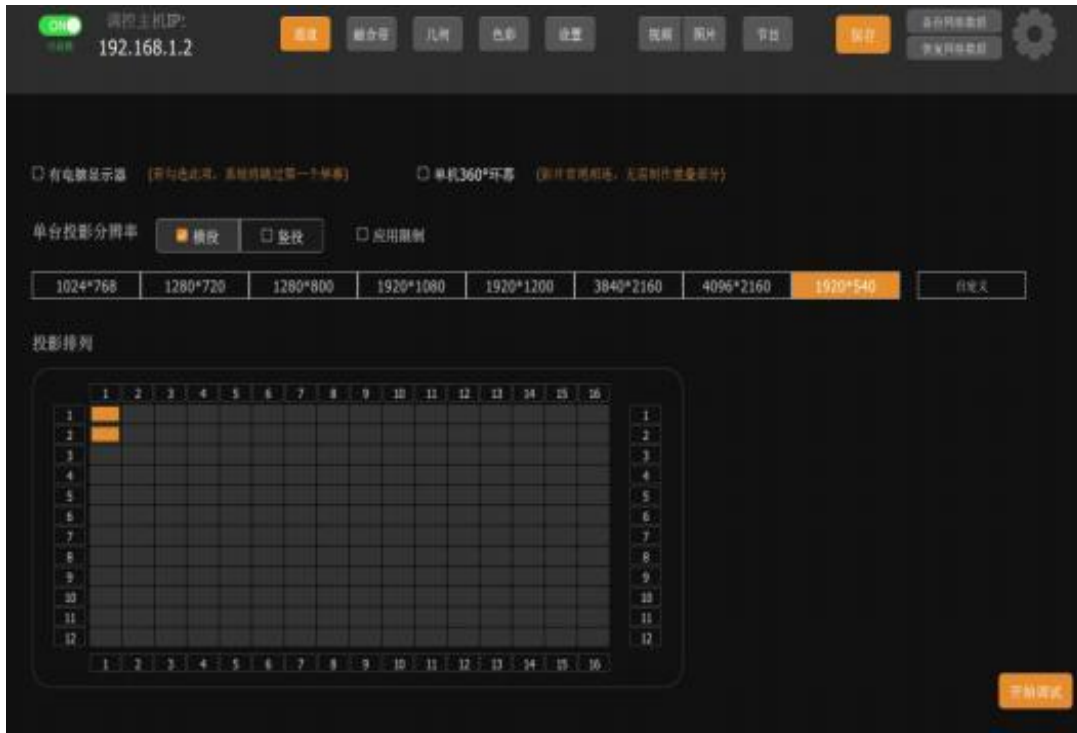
ON
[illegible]
调控主机IP:
192.168.1.2

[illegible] 融合带 几何 色彩 设置 视频 图片 节目 保存 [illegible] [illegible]

☐ 有电脑显示器 ([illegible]) ☐ 单机360°环幕 ([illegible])

单台投影分辨率 ■ 横投 ☐ 竖投 ☐ 应用限制

| 1024*768 | 1280*720 | 1280*800 | 1920*1080 | 1920*1200 | 3840*2160 | 4096*2160 | 1920*540 | 自定义 |
|---|---|---|---|---|---|---|---|---|

投影排列

1 2 3 4 5 6 7 8 9 10 11 12 13 14 15 16

1 2 3 4 5 6 7 8 9 10 11 12

1 2 3 4 5 6 7 8 9 10 11 12

1 2 3 4 5 6 7 8 9 10 11 12 13 14 15 16

开始调试